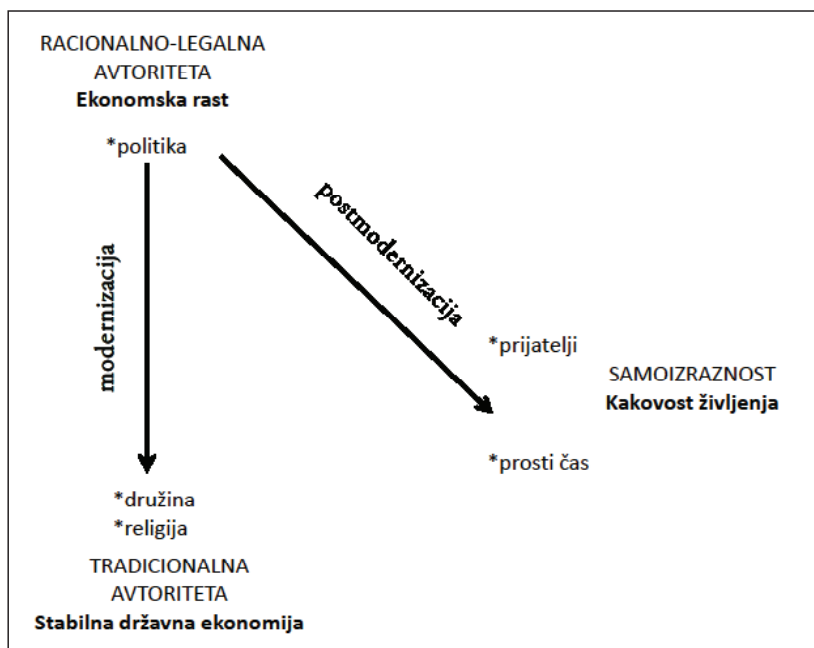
RACIONALNO-LEGALNA AVTORITETA
**Ekonomska rast**

*politika

modernizacija

postmodernizacija

*prijatelji

SAMOIZRAZNOST
**Kakovost življenja**

*prosti čas

*družina
*religija

TRADICIONALNA AVTORITETA
**Stabilna državna ekonomija**